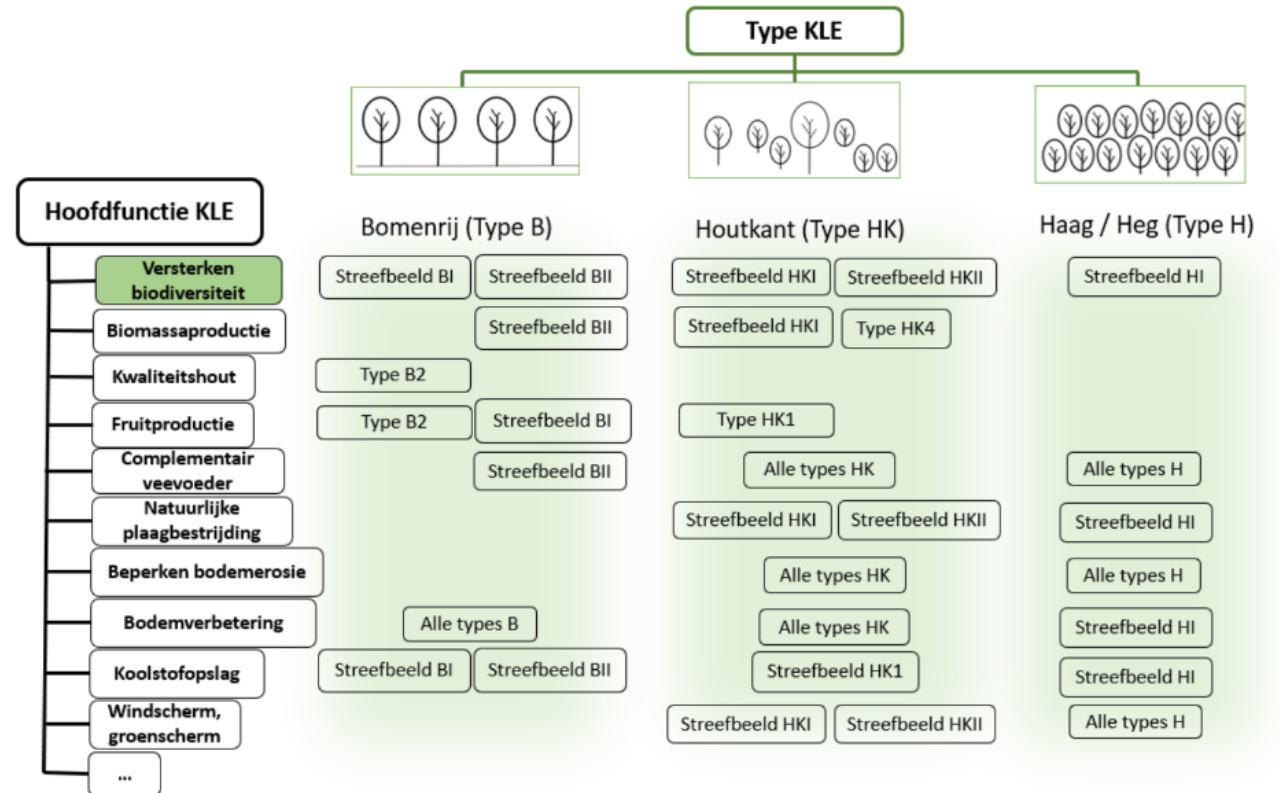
Type KLE

Hoofdfunctie KLE

| Hoofdfunctie KLE | Bomenrij (Type B) | Houtkant (Type HK) | Haag / Heg (Type H) |
|---|---|---|---|
| Versterken biodiversiteit | Streefbeeld BI, Streefbeeld BII | Streefbeeld HKI, Streefbeeld HKII | Streefbeeld HI |
| Biomassaproductie | Streefbeeld BII | Streefbeeld HKI, Type HK4 | |
| Kwaliteitshout | Type B2 | | |
| Fruitproductie | Type B2, Streefbeeld BI | Type HK1 | |
| Complementair veevoeder | Streefbeeld BII | Alle types HK | Alle types H |
| Natuurlijke plaagbestrijding | | Streefbeeld HKI, Streefbeeld HKII | Streefbeeld HI |
| Beperken bodemerosie | | Alle types HK | Alle types H |
| Bodemverbetering | Alle types B | Alle types HK | Streefbeeld HI |
| Koolstofopslag | Streefbeeld BI, Streefbeeld BII | Streefbeeld HK1 | Streefbeeld HI |
| Windscherm, groenscherm | | Streefbeeld HKI, Streefbeeld HKII | Alle types H |
| ... | | | |